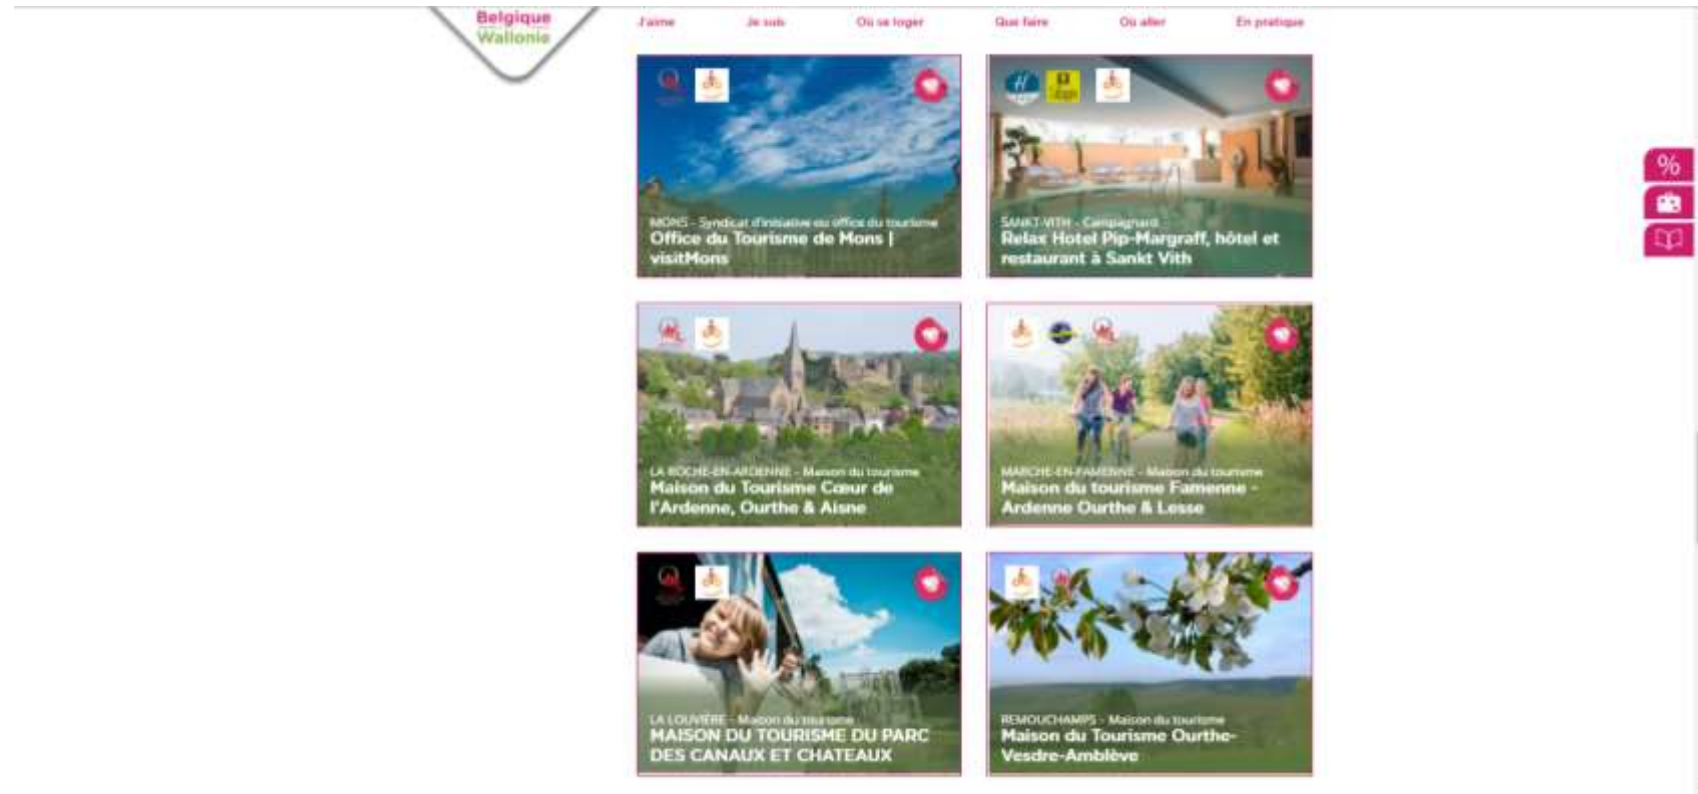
Belgique
Wallonie

J'aime Je suis Où se loger Que faire Où aller En pratique

MONS - Syndicat d'initiative ou office du tourisme
Office du Tourisme de Mons | visitMons

SANKT-VITH - Campagnard
Relax Hotel Pip-Margraff, hôtel et restaurant à Sankt Vith

LA ROCHE-EN-ARDENNE - Maison du tourisme
Maison du Tourisme Cœur de l'Ardenne, Ourthe & Aisne

MARCHE-EN-FAMENNE - Maison du tourisme
Maison du tourisme Famenne - Ardenne Ourthe & Lesse

LA LOUVIERE - Maison du tourisme
MAISON DU TOURISME DU PARC DES CANAUX ET CHATEAUX

REMOUCHAMPS - Maison du tourisme
Maison du Tourisme Ourthe-Vesdre-Amblève

%